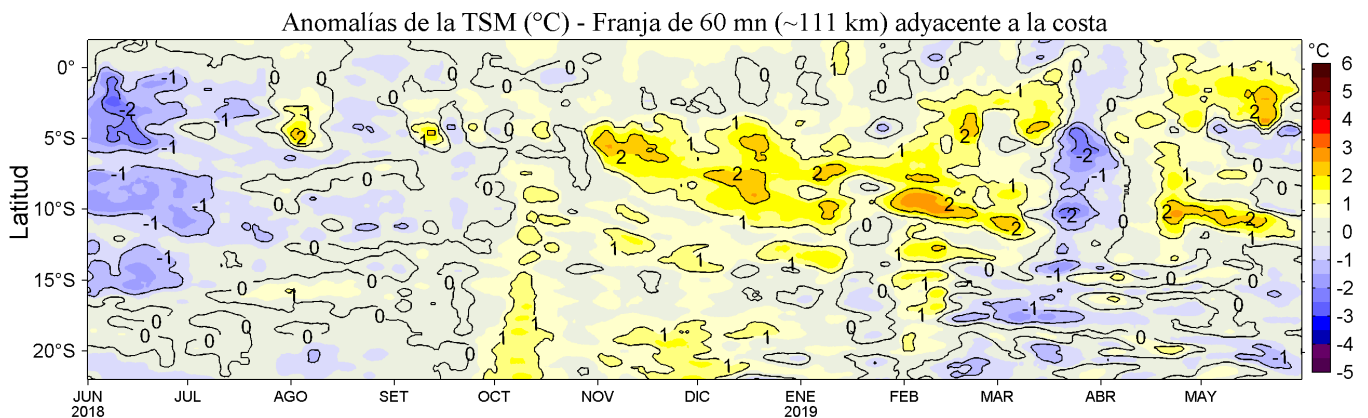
Anomalías de la TSM (°C) - Franja de 60 mn (~111 km) adyacente a la costa

Latitud

0°
5°S
10°S
15°S
20°S

JUN 2018
JUL
AGO
SET
OCT
NOV
DIC
ENE 2019
FEB
MAR
ABR
MAY

°C
6
5
4
3
2
1
0
-1
-2
-3
-4
-5

-1
-2
-1
0
-1
2
-1
0
0
1
-1
-1
1
0
2
0
0
1
1
1
1
2
2
1
2
-2
2
-1
0
1
2
1
2
2
2
0
0
1
1
1
0
0
-1
0
0
0
0
1
1
1
0
0
-1
0
-1
0
0
1
1
1
1
-1